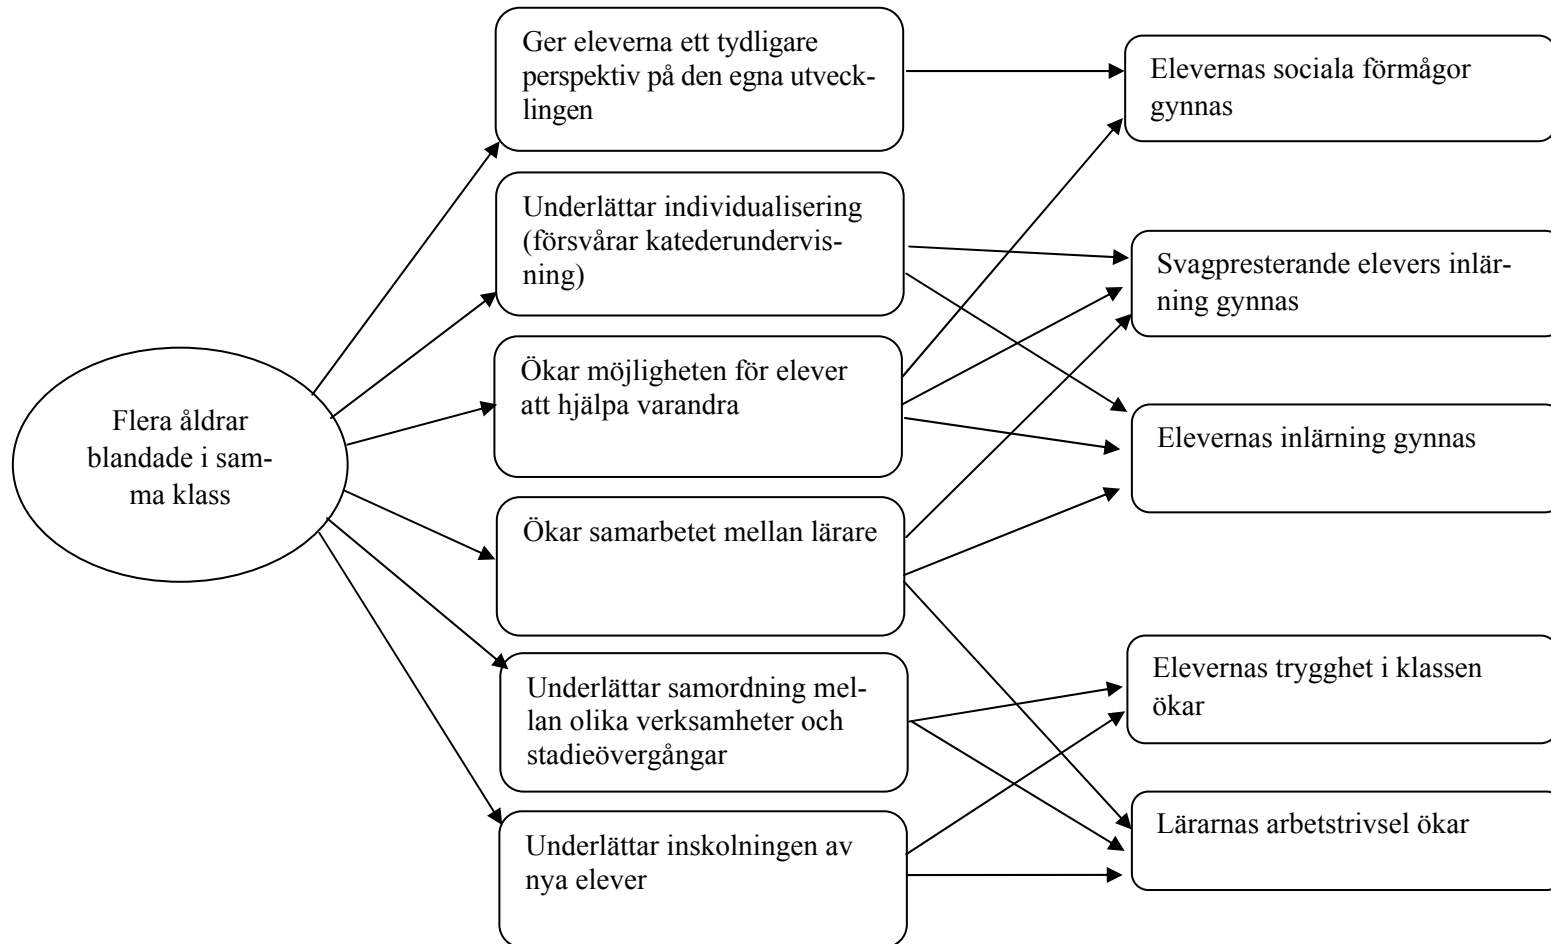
Flera åldrar blandade i samma klass

Ger eleverna ett tydligare perspektiv på den egna utvecklingen

Underlättar individualisering (försvårar katederundervisning)

Ökar möjligheten för elever att hjälpa varandra

Ökar samarbetet mellan lärare

Underlättar samordning mellan olika verksamheter och stadieövergångar

Underlättar inskolningen av nya elever

Elevernas sociala förmågor gynnas

Svagpresterande elevers inlärning gynnas

Elevernas inlärning gynnas

Elevernas trygghet i klassen ökar

Lärarnas arbetstrivsel ökar